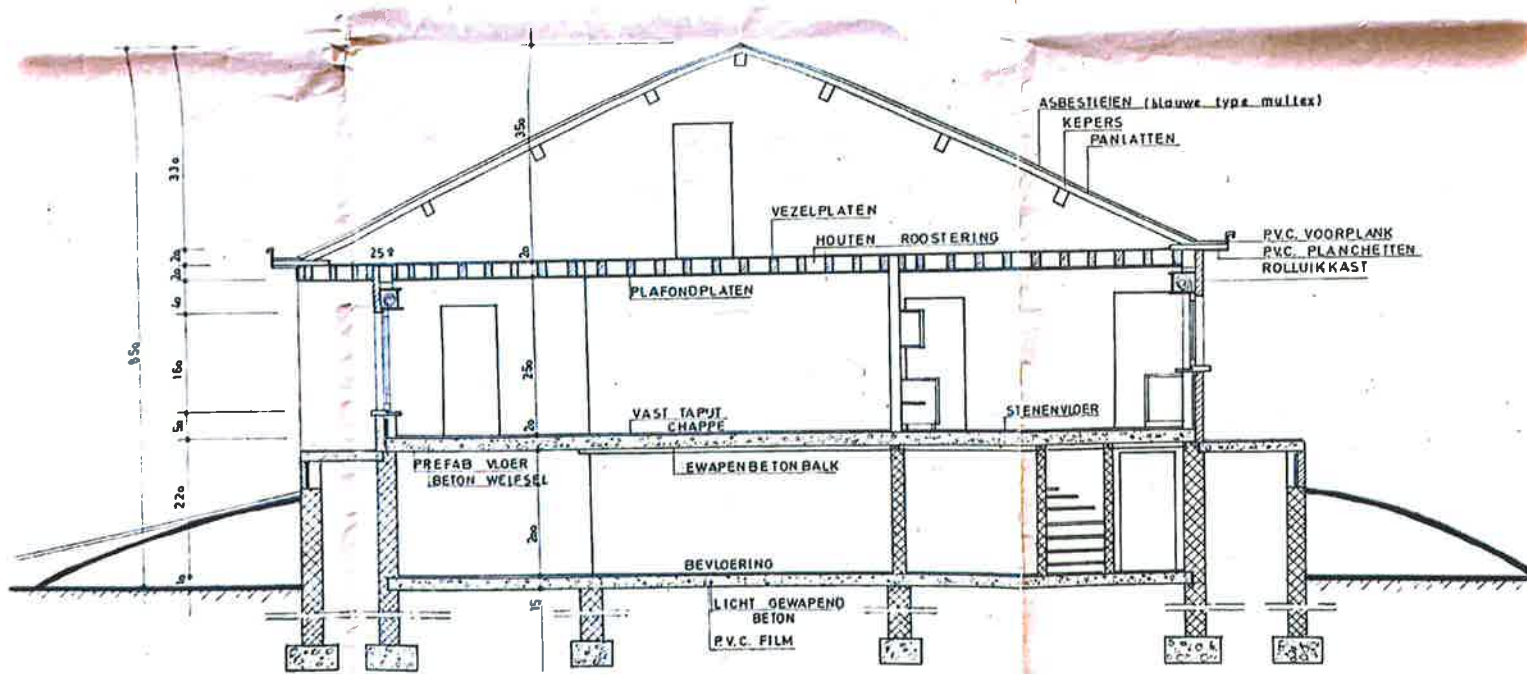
ASBESTLEIEN (blauwe type multex)
KEPERS
PANLATTEN
VEZELPLATEN
HOUTEN ROOSTERING
P.V.C. VOORPLANK
P.V.C. PLANCHETTEN
ROLLUIKKAST
PLAFONDPLATEN
VAST TAPIJT
CHAPPE
STENENVLOER
PREFAB VLOER
BETON WELFSEL
GEWAPENBETON BALK
BEVLOERING
LICHT GEWAPEND
BETON
P.V.C. FILM
850
330
350
20
20
40
160
50
220
10
25
20
250
20
200
15